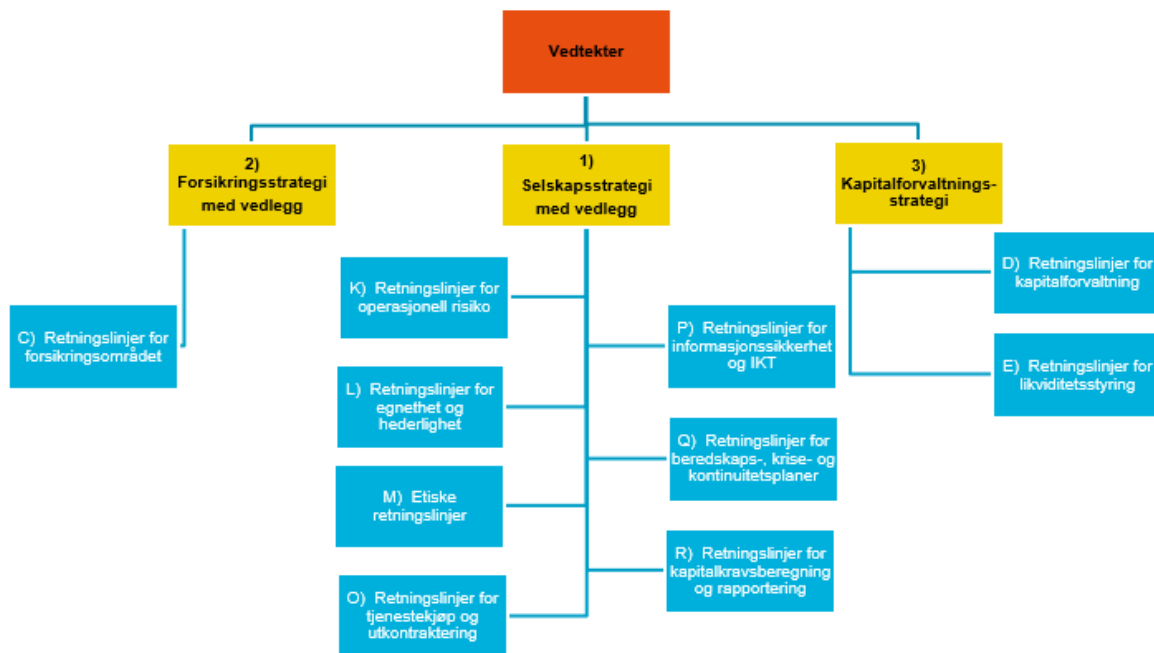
Vedtekter

2) Forsikringsstrategi med vedlegg

1) Selskapsstrategi med vedlegg

3) Kapitalforvaltnings-strategi

C) Retningslinjer for forsikringsområdet

K) Retningslinjer for operasjonell risiko

L) Retningslinjer for egnethet og hederlighet

M) Etiske retningslinjer

O) Retningslinjer for tjenestekjøp og utkontraktering

P) Retningslinjer for informasjonssikkerhet og IKT

Q) Retningslinjer for beredskaps-, krise- og kontinuitetsplaner

R) Retningslinjer for kapitalkravsberegning og rapportering

D) Retningslinjer for kapitalforvaltning

E) Retningslinjer for likviditetsstyring